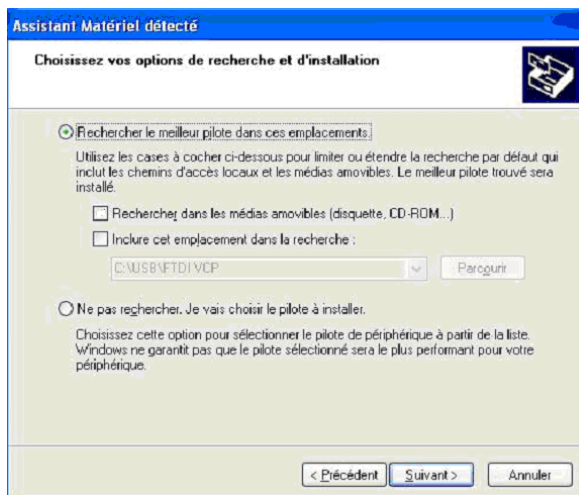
Assistant Matériel détecté

Choisissez vos options de recherche et d'installation

Rechercher le meilleur pilote dans ces emplacements.

Utilisez les cases à cocher ci-dessous pour limiter ou étendre la recherche par défaut qui inclut les chemins d'accès locaux et les médias amovibles. Le meilleur pilote trouvé sera installé.

Rechercher dans les médias amovibles (disquette, CD-ROM...)

Inclure cet emplacement dans la recherche :

C:\USB\FTDI VCP

Parcourir

Ne pas rechercher. Je vais choisir le pilote à installer.

Choisissez cette option pour sélectionner le pilote de périphérique à partir de la liste. Windows ne garantit pas que le pilote sélectionné sera le plus performant pour votre périphérique.

< Précédent

Suivant >

Annuler